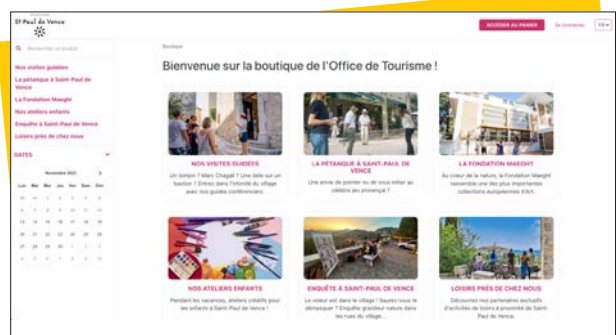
St Paul de Vence

ACCÉDER AU PANIER
Se connecter
FR

Rechercher un produit

Nos visites guidées
La pétanque à Saint-Paul de Vence
La Fondation Maeght
Nos ateliers enfants
Enquête à Saint-Paul de Vence
Loisirs près de chez nous

DATES

Novembre 2022

| Lun | Mar | Mer | Jeu | Ven | Sam | Dim |
|---|---|---|---|---|---|---|
| 31 | 1 | 2 | 3 | 4 | 5 | 6 |
| 7 | 8 | 9 | 10 | 11 | 12 | 13 |
| 14 | 15 | 16 | 17 | 18 | 19 | 20 |
| 21 | 22 | 23 | 24 | 25 | 26 | 27 |
| 28 | 29 | 30 | 1 | 2 | 3 | 4 |
| 5 | 6 | 7 | 8 | 9 | 10 | 11 |

Boutique

Bienvenue sur la boutique de l'Office de Tourisme !

NOS VISITES GUIDÉES
Un donjon ? Marc Chagall ? Une dalle sur un bastion ? Entrez dans l'intimité du village avec nos guides conférenciers.

LA PÉTANQUE À SAINT-PAUL DE VENCE
Une envie de pointer ou de vous initier au célèbre jeu provençal ?

LA FONDATION MAEGHT
Au coeur de la nature, la Fondation Maeght rassemble une des plus importantes collections européennes d'Art...

NOS ATELIERS ENFANTS
Pendant les vacances, ateliers créatifs pour les enfants à Saint-Paul de Vence !

ENQUÊTE À SAINT-PAUL DE VENCE
Le voleur est dans le village ! Saurez-vous le démasquer ? Enquête grandeur nature dans les rues du village...

LOISIRS PRÈS DE CHEZ NOUS
Découvrez nos partenaires exclusifs d'activités de loisirs à proximité de Saint-Paul de Vence.